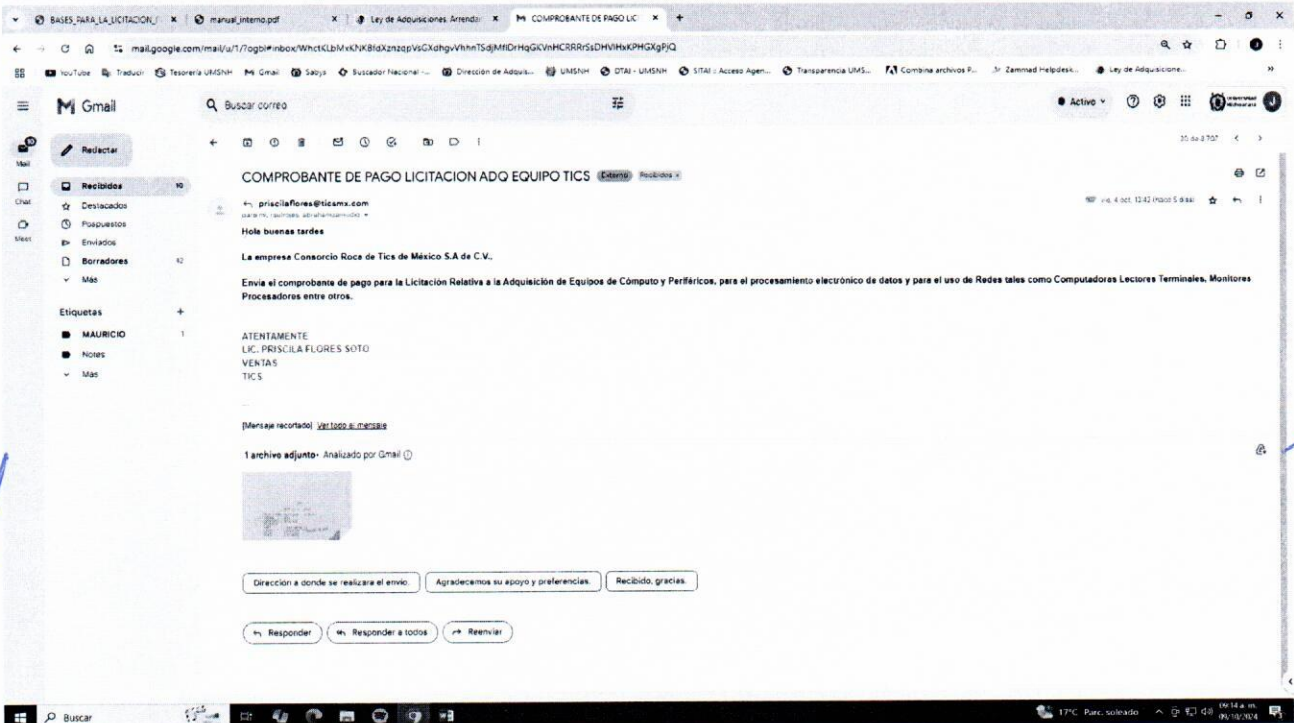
BASES_PARA_LA_LICITACION_ ×   manual_interno.pdf ×   Ley de Adquisiciones Arrenda ×   COMPROBANTE DE PAGO LIC ×   +

mail.google.com/mail/u/1/?ogbl#inbox/WhctKLbMxKNKBfdXznzqpVsGXdhgvVhhnTSdjMfiDrHqGKVnHCRRRrSsDHVlHxKPHGXgPjQ

YouTube   Traducir   Tesorería UMSNH   Gmail   Sabys   Buscador Nacional -...   Dirección de Adquis...   UMSNH   DTAI - UMSNH   SITAI :: Acceso Agen...   Transparencia UMS...   Combina archivos P...   Zammad Helpdesk...   Ley de Adquisicione...

Gmail   Buscar correo   Activo

Mail
Chat
Meet

Redactar
Recibidos 10
Destacados
Pospuestos
Enviados
Borradores 92
Más

Etiquetas +
MAURICIO 1
Notes
Más

35 de 3707

COMPROBANTE DE PAGO LICITACION ADQ EQUIPO TICS   Externo   Recibidos ×

priscilaflores@ticsmx.com
para mí, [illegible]

vie, 4 oct, 13:42 (hace 5 días)

Hola buenas tardes

La empresa Consorcio Roca de Tics de México S.A de C.V..

Envía el comprobante de pago para la Licitación Relativa a la Adquisición de Equipos de Cómputo y Periféricos, para el procesamiento electrónico de datos y para el uso de Redes tales como Computadoras Lectores Terminales, Monitores Procesadores entre otros.

ATENTAMENTE
LIC. PRISCILA FLORES SOTO
VENTAS
TICS

...

[Mensaje recortado] Ver todo el mensaje

1 archivo adjunto · Analizado por Gmail

Dirección a donde se realizara el envio.   Agradecemos su apoyo y preferencias.   Recibido, gracias.

Responder   Responder a todos   Reenviar

Buscar   17°C Parc. soleado   09:14 a. m. 09/10/2024